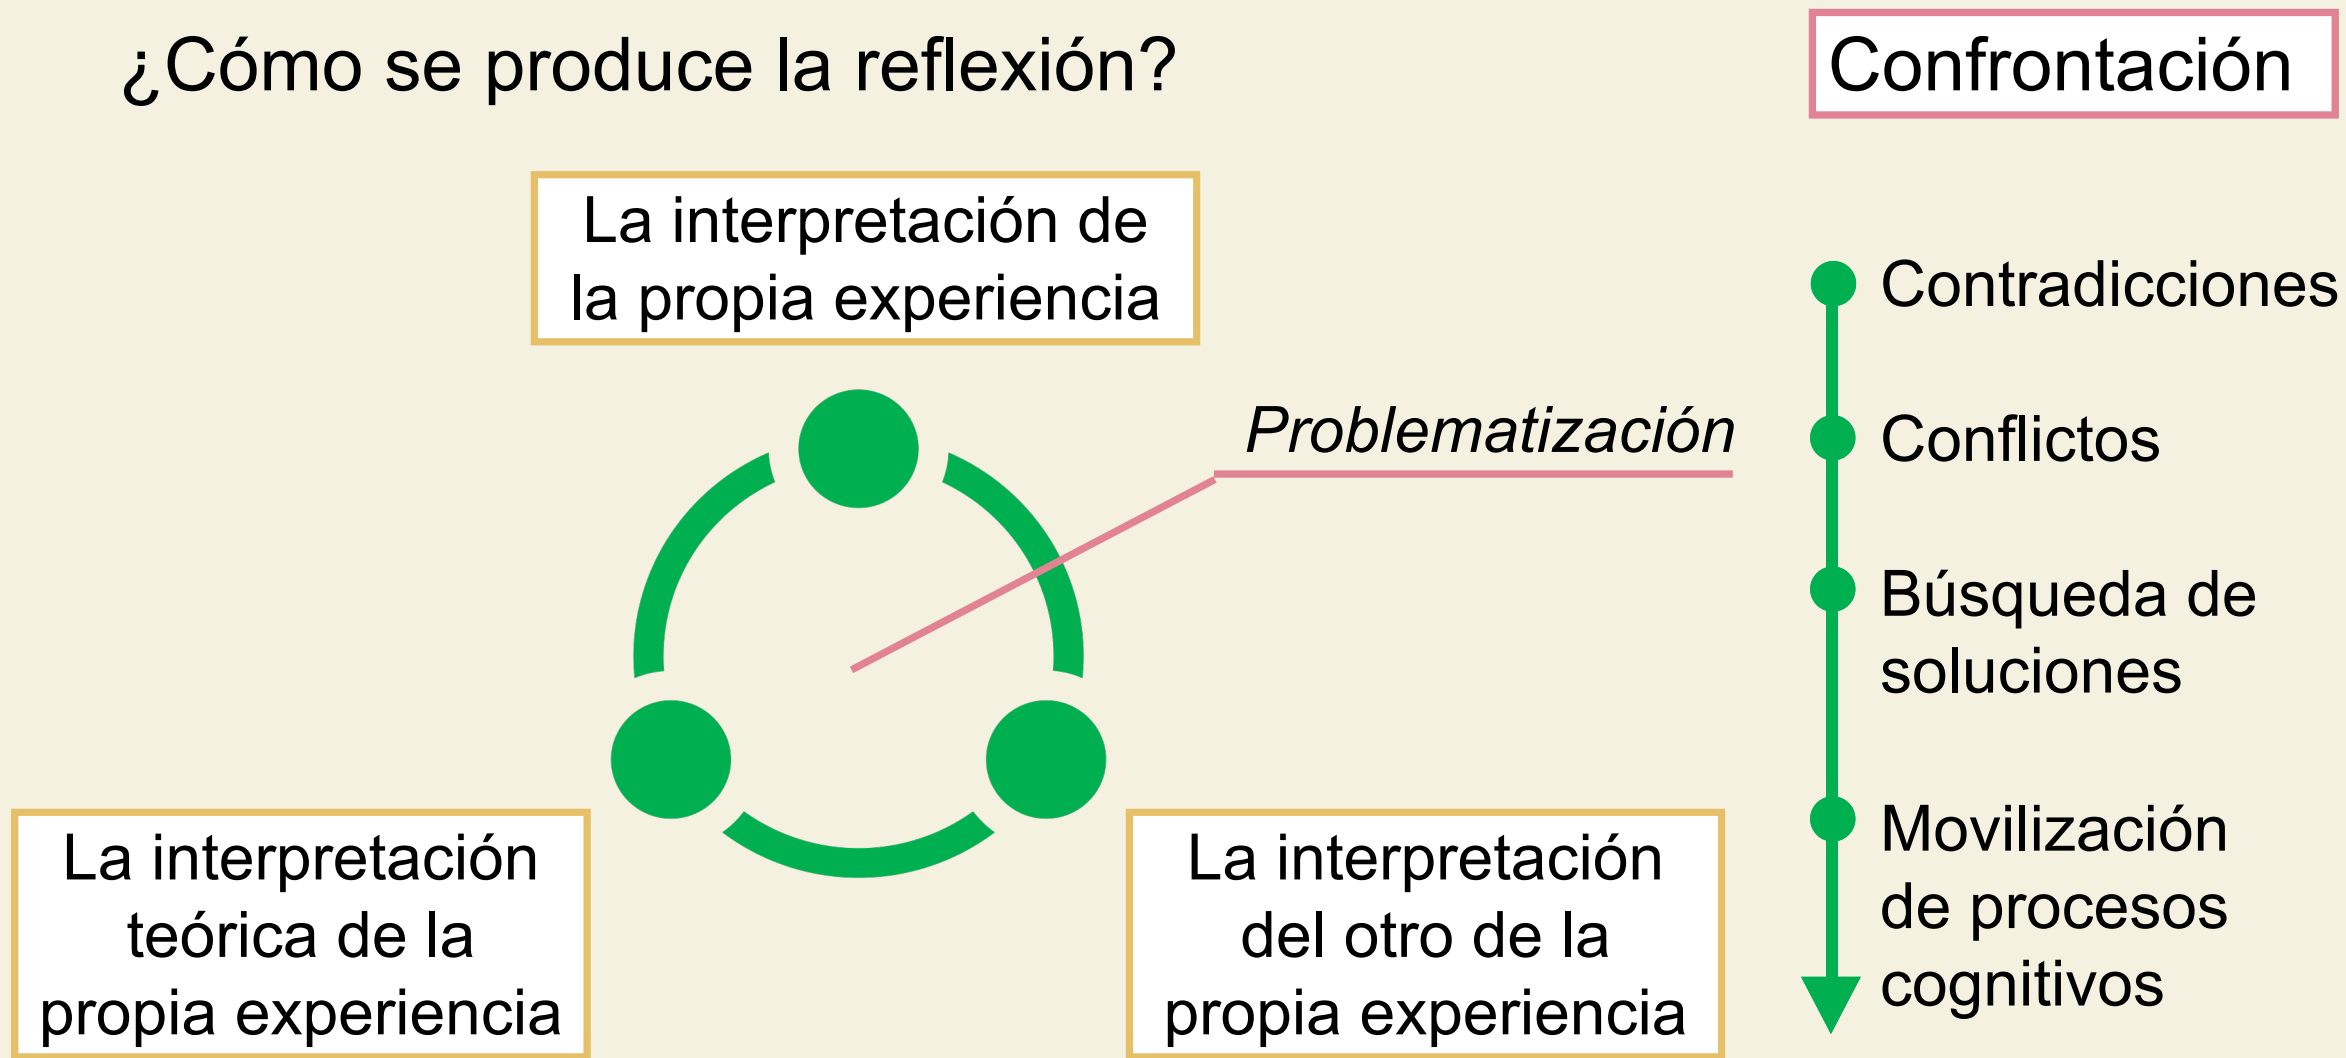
¿Cómo se produce la reflexión?

Confrontación

La interpretación de la propia experiencia

Problematización

Contradicciones

Conflictos

Búsqueda de soluciones

Movilización de procesos cognitivos

La interpretación teórica de la propia experiencia

La interpretación del otro de la propia experiencia